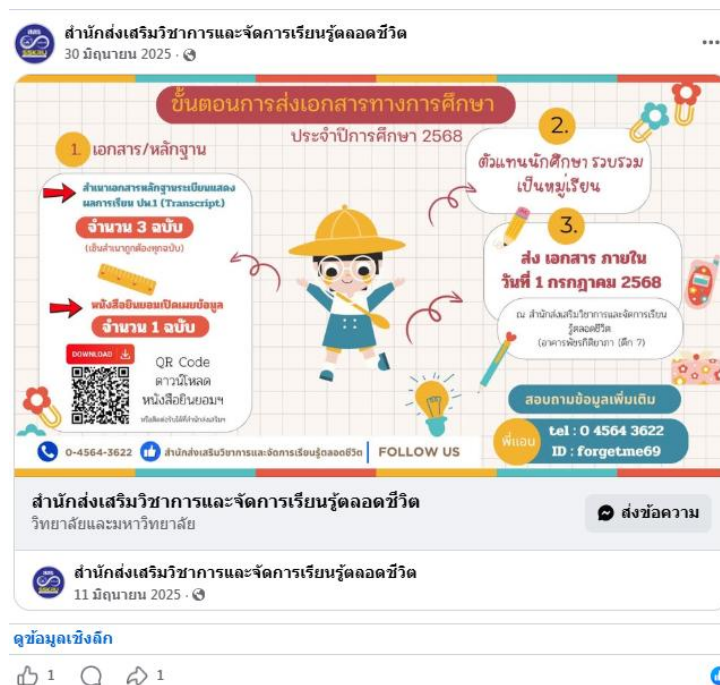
สำนักส่งเสริมวิชาการและจัดการเรียนรู้ตลอดชีวิต
30 มิถุนายน 2025 ·

ขั้นตอนการส่งเอกสารทางการศึกษา
ประจำปีการศึกษา 2568

1. เอกสาร/หลักฐาน

สำเนาเอกสารหลักฐานระเบียนแสดงผลการเรียน ปพ.1 (Transcript)
จำนวน 3 ฉบับ
(เซ็นสำเนาถูกต้องทุกฉบับ)

หนังสือยินยอมเปิดเผยข้อมูล
จำนวน 1 ฉบับ

DOWNLOAD
QR Code
ดาวน์โหลด
หนังสือยินยอมฯ
หรือติดต่อรับได้ที่สำนักส่งเสริมฯ

2.
ตัวแทนนักศึกษา รวบรวม
เป็นหมู่เรียน

3.
ส่ง เอกสาร ภายใน
วันที่ 1 กรกฎาคม 2568

ณ สำนักส่งเสริมวิชาการและจัดการเรียนรู้ตลอดชีวิต
(อาคารพัชรกิติยาภา (ตึก 7)

สอบถามข้อมูลเพิ่มเติม
พี่แอน
tel : 0 4564 3622
ID : forgetme69

0-4564-3622
สำนักส่งเสริมวิชาการและจัดการเรียนรู้ตลอดชีวิต
FOLLOW US

สำนักส่งเสริมวิชาการและจัดการเรียนรู้ตลอดชีวิต
วิทยาลัยและมหาวิทยาลัย
ส่งข้อความ

สำนักส่งเสริมวิชาการและจัดการเรียนรู้ตลอดชีวิต
11 มิถุนายน 2025 ·

ดูข้อมูลเชิงลึก

1 1